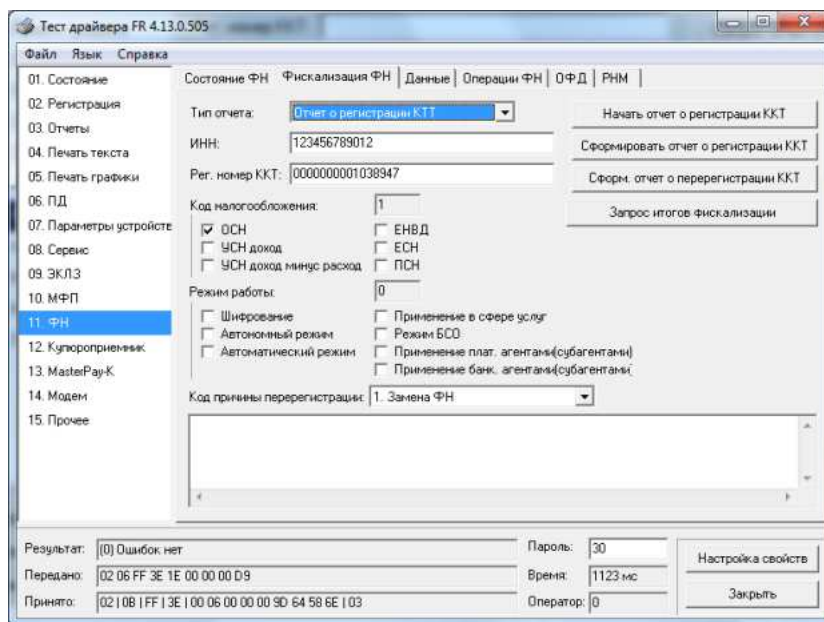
Тест драйвера FR 4.13.0.505

Файл Язык Справка

01. Состояние
02. Регистрация
03. Отчеты
04. Печать текста
05. Печать графики
06. ПД
07. Параметры устройств
08. Сервис
09. ЭКЛЗ
10. МФП
11. ФН
12. Купюроприемник
13. MasterPay-K
14. Модем
15. Прочее

Состояние ФН | Фискализация ФН | Данные | Операции ФН | ОФД | РНМ

Тип отчета: Отчет о регистрации ККТ

ИНН: 123456789012

Рег. номер ККТ: 0000000001038947

Код налогообложения: 1

ОСН
УСН доход
УСН доход минус расход
ЕНВД
ЕСН
ПСН

Режим работы: 0

Шифрование
Автономный режим
Автоматический режим
Применение в сфере услуг
Режим БСО
Применение плат. агентами(субагентами)
Применение банк. агентами(субагентами)

Код причины перерегистрации: 1. Замена ФН

Начать отчет о регистрации ККТ
Сформировать отчет о регистрации ККТ
Сформ. отчет о перерегистрации ККТ
Запрос итогов фискализации

Результат: (0) Ошибок нет
Передано: 02 06 FF 3E 1E 00 00 00 D9
Принято: 02 | 0B | FF | 3E | 00 06 00 00 00 9D 64 58 6E | 03

Пароль: 30
Время: 1123 мс
Оператор: 0

Настройка свойств
Закрыть